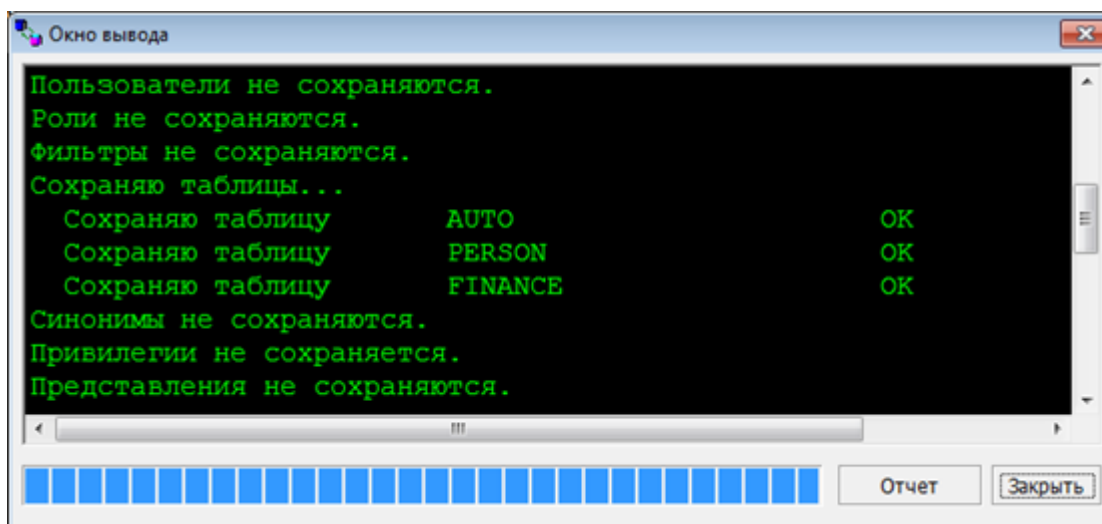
Окно вывода

Пользователи не сохраняются.
Роли не сохраняются.
Фильтры не сохраняются.
Сохраняю таблицы...
Сохраняю таблицу AUTO OK
Сохраняю таблицу PERSON OK
Сохраняю таблицу FINANCE OK
Синонимы не сохраняются.
Привилегии не сохраняется.
Представления не сохраняются.

Отчет
Закрыть